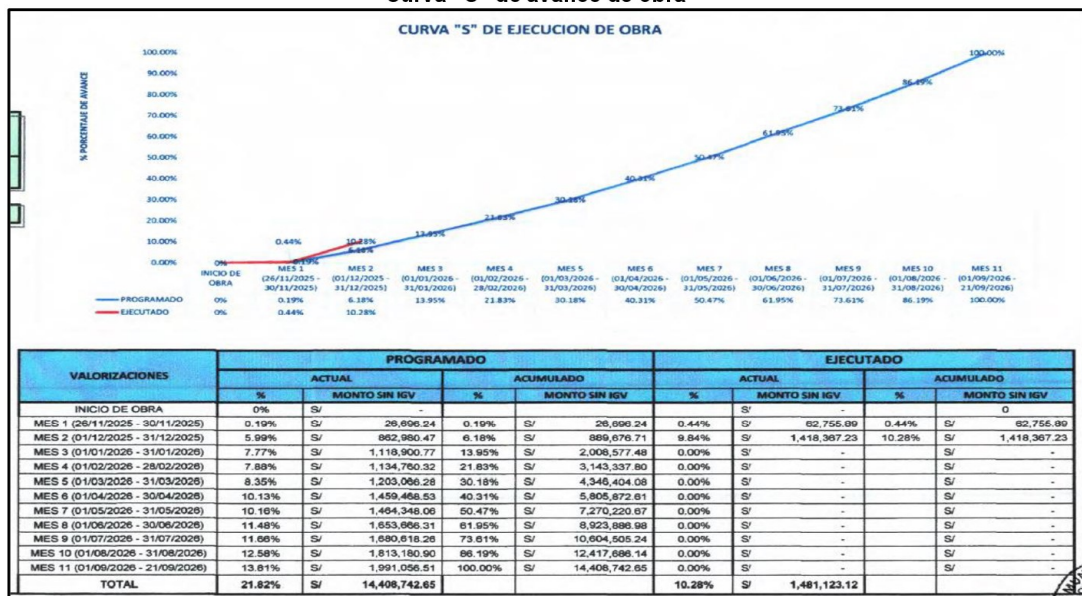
Curva "S" de avance de obra

CURVA "S" DE EJECUCION DE OBRA

% PORCENTAJE DE AVANCE

100.00%
90.00%
80.00%
70.00%
60.00%
50.00%
40.00%
30.00%
20.00%
10.00%
0.00%

0%
0.19%
0.44%
10.28%
6.18%
13.95%
21.83%
30.18%
40.31%
50.47%
61.95%
73.61%
86.19%
100.00%

| | INICIO DE OBRA | MES 1 (26/11/2025 - 30/11/2025) | MES 2 (01/12/2025 - 31/12/2025) | MES 3 (01/01/2026 - 31/01/2026) | MES 4 (01/02/2026 - 28/02/2026) | MES 5 (01/03/2026 - 31/03/2026) | MES 6 (01/04/2026 - 30/04/2026) | MES 7 (01/05/2026 - 31/05/2026) | MES 8 (01/06/2026 - 30/06/2026) | MES 9 (01/07/2026 - 31/07/2026) | MES 10 (01/08/2026 - 31/08/2026) | MES 11 (01/09/2026 - 21/09/2026) |
|---|---|---|---|---|---|---|---|---|---|---|---|---|
| PROGRAMADO | 0% | 0.19% | 6.18% | 13.95% | 21.83% | 30.18% | 40.31% | 50.47% | 61.95% | 73.61% | 86.19% | 100.00% |
| EJECUTADO | 0% | 0.44% | 10.28% | | | | | | | | | |

| VALORIZACIONES | PROGRAMADO | | | | | | EJECUTADO | | | | | |
|---|---|---|---|---|---|---|---|---|---|---|---|---|
| | ACTUAL | | | ACUMULADO | | | ACTUAL | | | ACUMULADO | | |
| | % | MONTO SIN IGV | | % | MONTO SIN IGV | | % | MONTO SIN IGV | | % | MONTO SIN IGV | |
| INICIO DE OBRA | 0% | S/ | - | | | | | S/ | - | | | 0 |
| MES 1 (26/11/2025 - 30/11/2025) | 0.19% | S/ | 26,696.24 | 0.19% | S/ | 26,696.24 | 0.44% | S/ | 62,755.89 | 0.44% | S/ | 62,755.89 |
| MES 2 (01/12/2025 - 31/12/2025) | 5.99% | S/ | 862,980.47 | 6.18% | S/ | 889,676.71 | 9.84% | S/ | 1,418,367.23 | 10.28% | S/ | 1,418,367.23 |
| MES 3 (01/01/2026 - 31/01/2026) | 7.77% | S/ | 1,118,900.77 | 13.95% | S/ | 2,008,577.48 | 0.00% | S/ | - | | S/ | - |
| MES 4 (01/02/2026 - 28/02/2026) | 7.88% | S/ | 1,134,760.32 | 21.83% | S/ | 3,143,337.80 | 0.00% | S/ | - | | S/ | - |
| MES 5 (01/03/2026 - 31/03/2026) | 8.35% | S/ | 1,203,066.28 | 30.18% | S/ | 4,346,404.08 | 0.00% | S/ | - | | S/ | - |
| MES 6 (01/04/2026 - 30/04/2026) | 10.13% | S/ | 1,459,468.53 | 40.31% | S/ | 5,805,872.61 | 0.00% | S/ | - | | S/ | - |
| MES 7 (01/05/2026 - 31/05/2026) | 10.16% | S/ | 1,464,348.06 | 50.47% | S/ | 7,270,220.67 | 0.00% | S/ | - | | S/ | - |
| MES 8 (01/06/2026 - 30/06/2026) | 11.48% | S/ | 1,653,666.31 | 61.95% | S/ | 8,923,886.98 | 0.00% | S/ | - | | S/ | - |
| MES 9 (01/07/2026 - 31/07/2026) | 11.66% | S/ | 1,680,618.26 | 73.61% | S/ | 10,604,505.24 | 0.00% | S/ | - | | S/ | - |
| MES 10 (01/08/2026 - 31/08/2026) | 12.58% | S/ | 1,813,180.90 | 86.19% | S/ | 12,417,686.14 | 0.00% | S/ | - | | S/ | - |
| MES 11 (01/09/2026 - 21/09/2026) | 13.81% | S/ | 1,991,056.51 | 100.00% | S/ | 14,408,742.65 | 0.00% | S/ | - | | S/ | - |
| TOTAL | 21.82% | S/ | 14,408,742.65 | | | | 10.28% | S/ | 1,481,123.12 | | | |